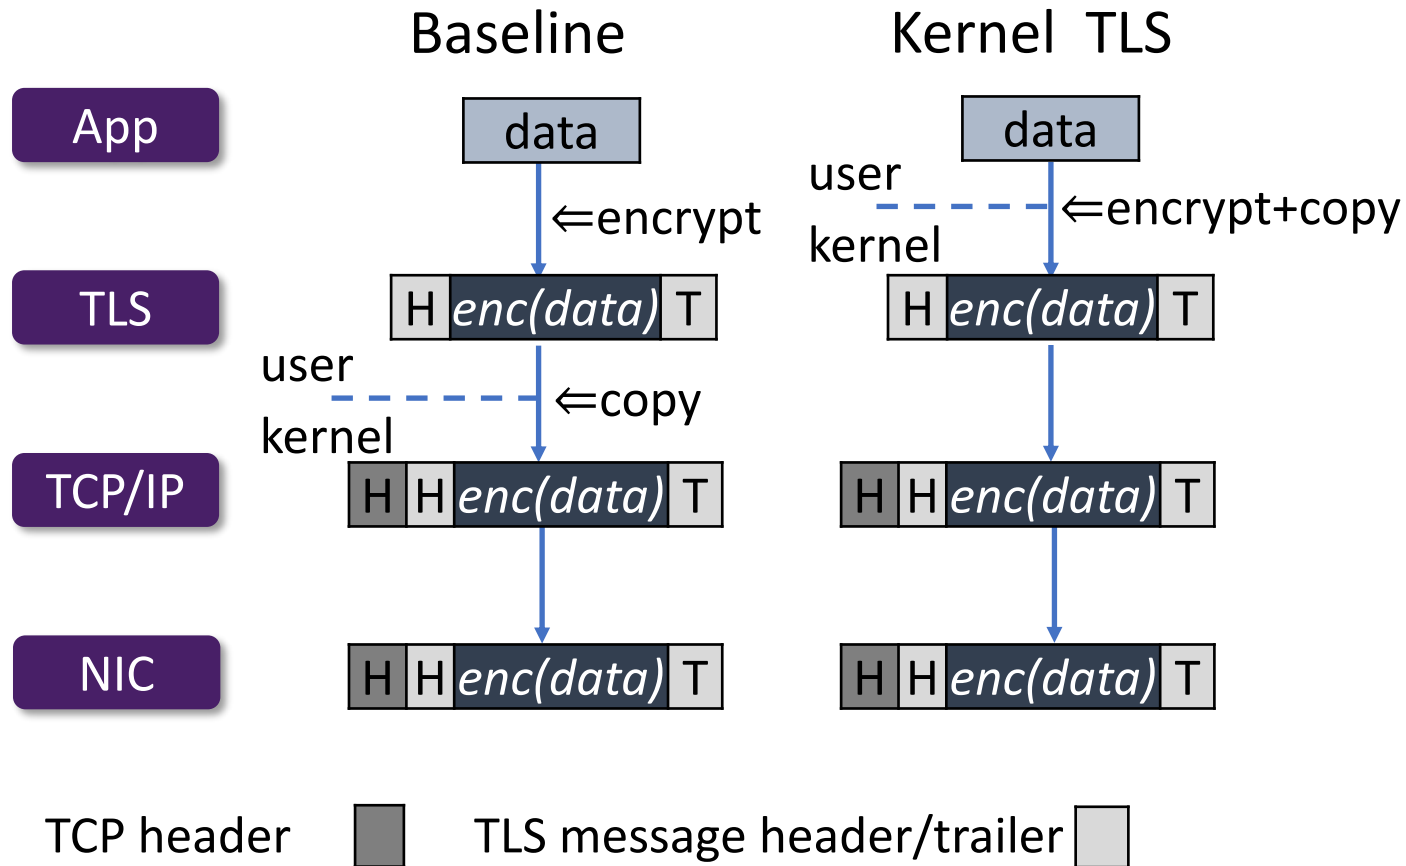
Baseline

Kernel TLS

App

data

⇐encrypt

TLS

H *enc(data)* T

user

⇐copy

kernel

TCP/IP

H H *enc(data)* T

NIC

H H *enc(data)* T

data

user

⇐encrypt+copy

kernel

H *enc(data)* T

H H *enc(data)* T

H H *enc(data)* T

TCP header

TLS message header/trailer